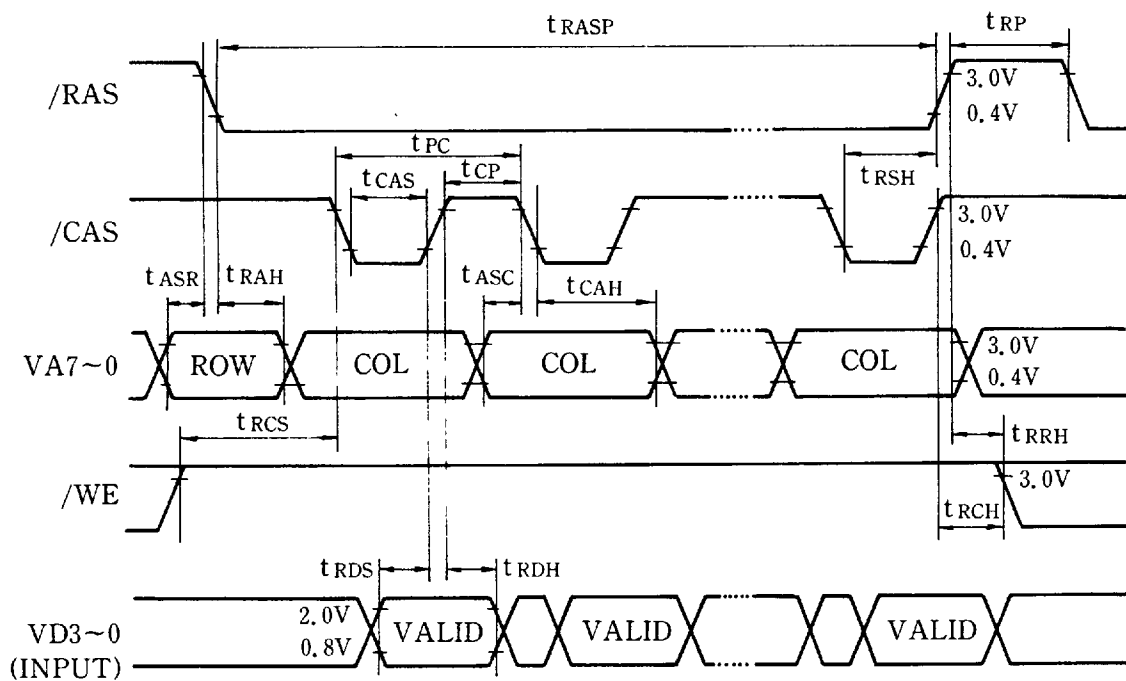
$t_{RASP}$

$t_{RP}$

/RAS

3.0V
0.4V

$t_{PC}$

$t_{CAS}$

$t_{CP}$

$t_{RSH}$

/CAS

3.0V
0.4V

$t_{ASR}$

$t_{RAH}$

$t_{ASC}$

$t_{CAH}$

VA7~0

ROW

COL

COL

COL

3.0V
0.4V

$t_{RCS}$

$t_{RRH}$

/WE

3.0V

$t_{RCH}$

$t_{RDS}$

$t_{RDH}$

VD3~0
(INPUT)

2.0V
0.8V

VALID

VALID

VALID